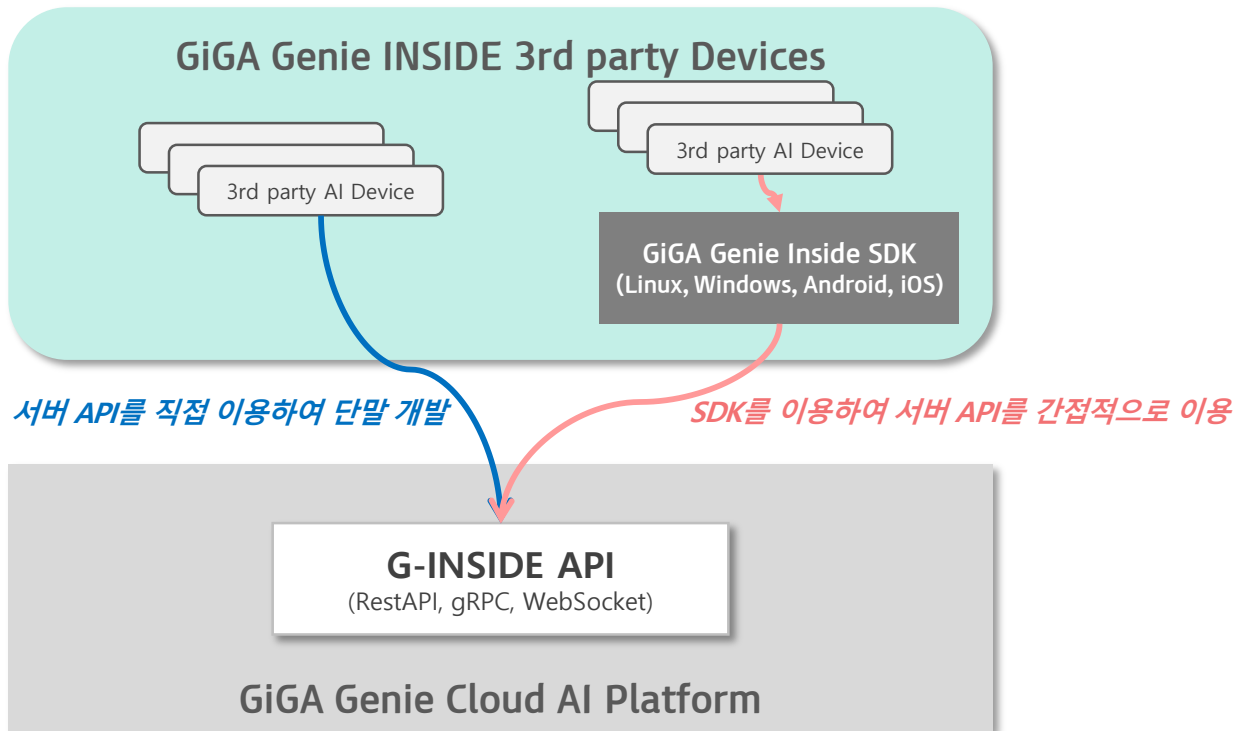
GiGA Genie INSIDE 3rd party Devices

3rd party AI Device

3rd party AI Device

GiGA Genie Inside SDK
(Linux, Windows, Android, iOS)

서버 API를 직접 이용하여 단말 개발

SDK를 이용하여 서버 API를 간접적으로 이용

G-INSIDE API
(RestAPI, gRPC, WebSocket)

GiGA Genie Cloud AI Platform